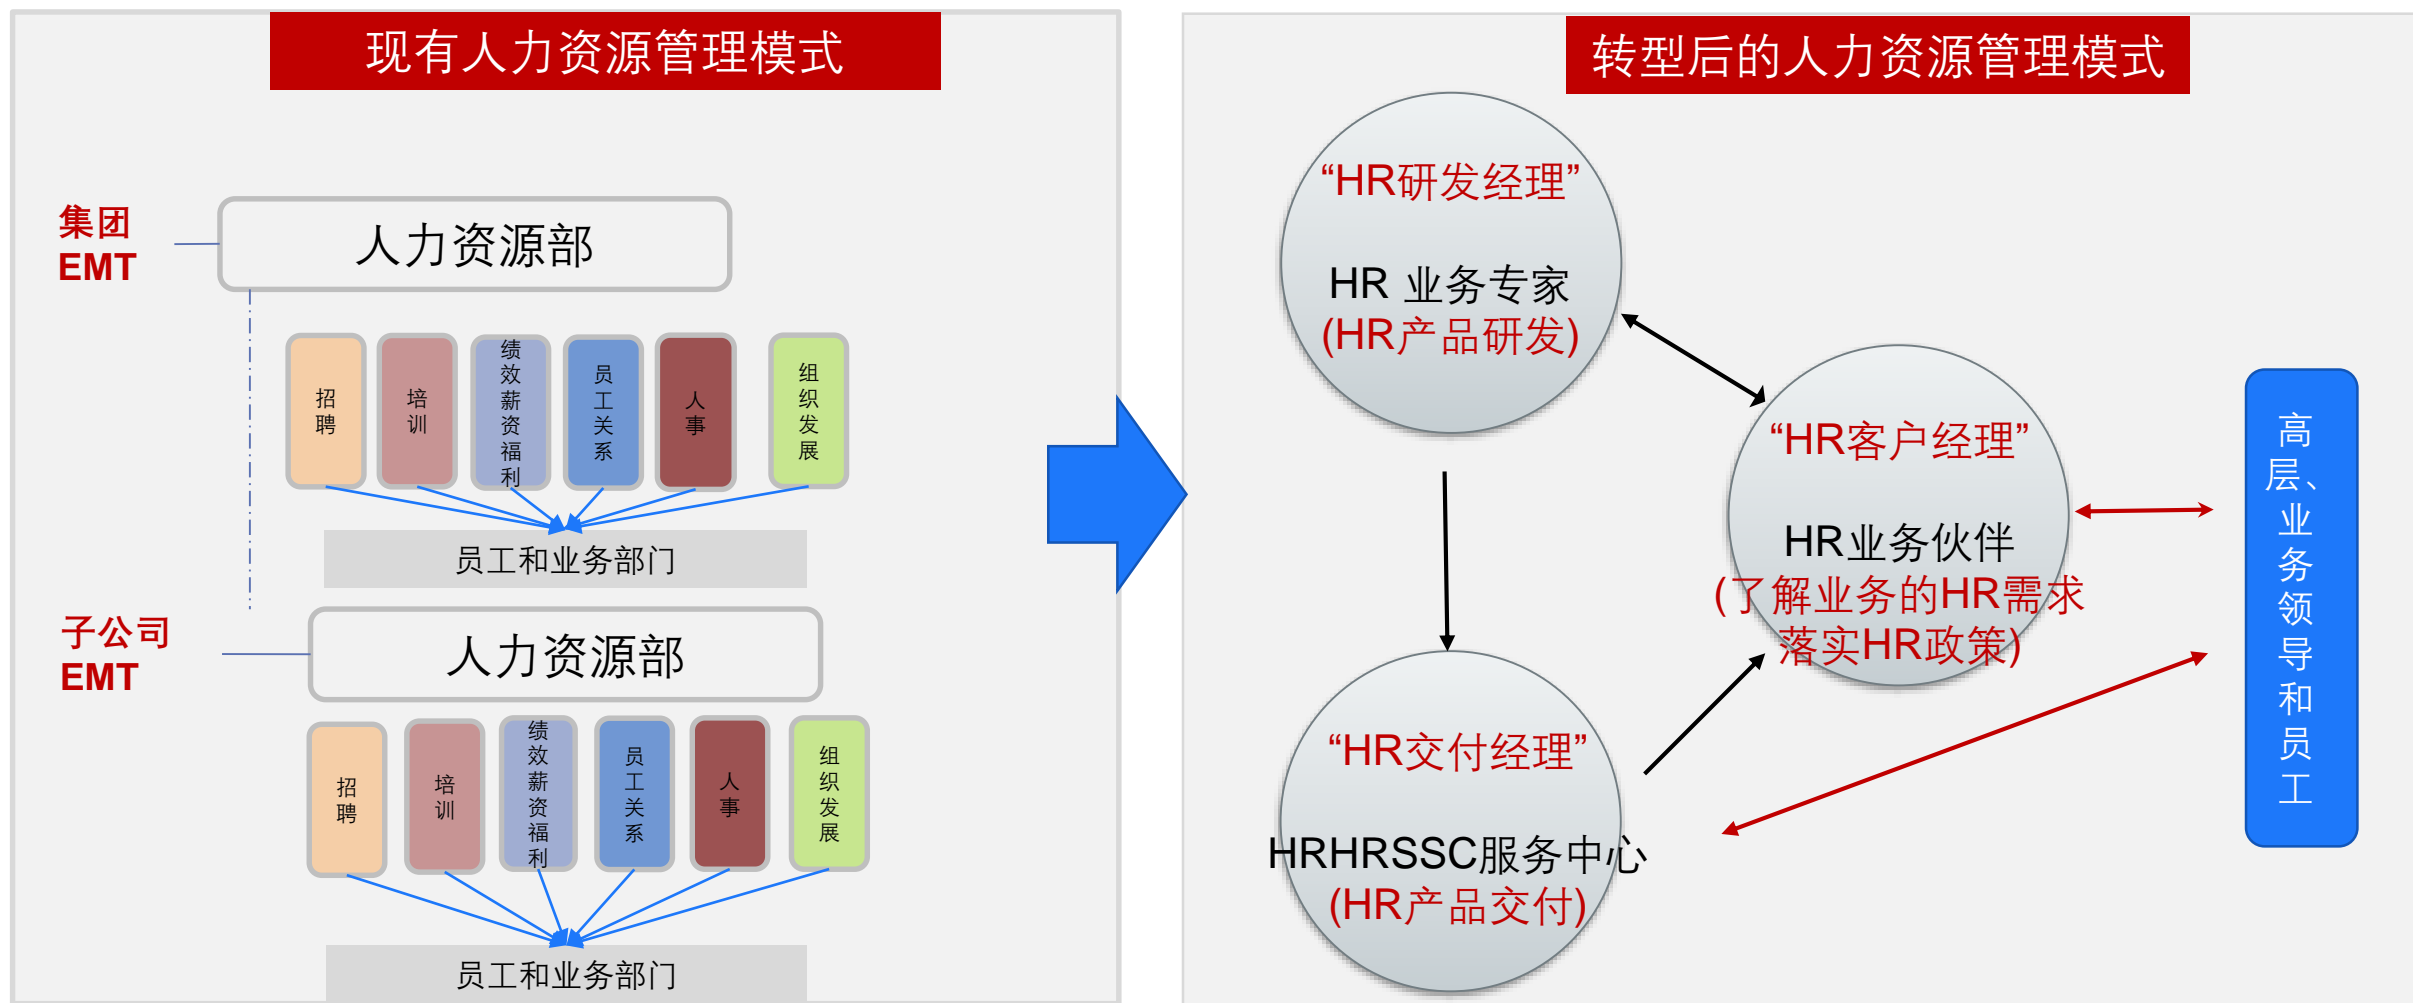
现有人力资源管理模式

集团 EMT

人力资源部

招聘

培训

绩效薪资福利

员工关系

人事

组织发展

员工和业务部门

子公司 EMT

人力资源部

招聘

培训

绩效薪资福利

员工关系

人事

组织发展

员工和业务部门

转型后的人力资源管理模式

“HR研发经理”

HR 业务专家 (HR产品研发)

“HR客户经理”

HR业务伙伴 (了解业务的HR需求 落实HR政策)

“HR交付经理”

HRHRSSC服务中心 (HR产品交付)

高层、业务领导和员工